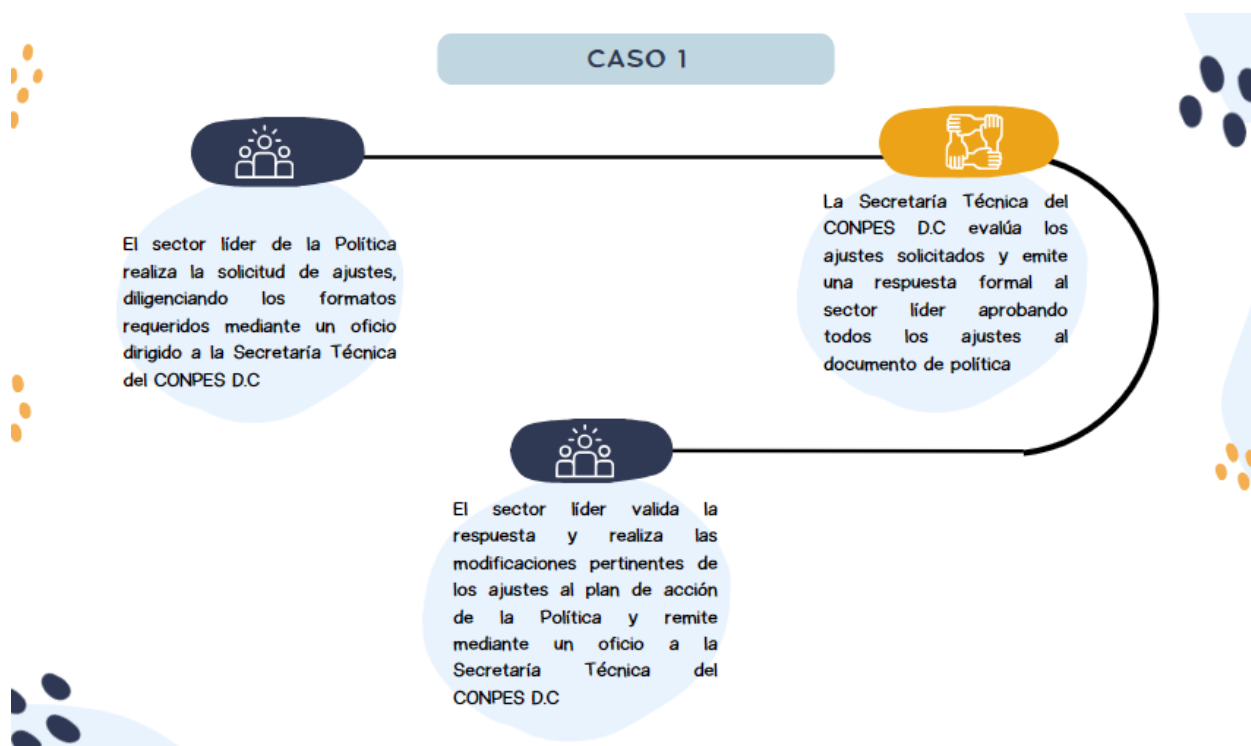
CASO 1

El sector líder de la Política realiza la solicitud de ajustes, diligenciando los formatos requeridos mediante un oficio dirigido a la Secretaría Técnica del CONPES D.C

La Secretaría Técnica del CONPES D.C evalúa los ajustes solicitados y emite una respuesta formal al sector líder aprobando todos los ajustes al documento de política

El sector líder valida la respuesta y realiza las modificaciones pertinentes de los ajustes al plan de acción de la Política y remite mediante un oficio a la Secretaría Técnica del CONPES D.C